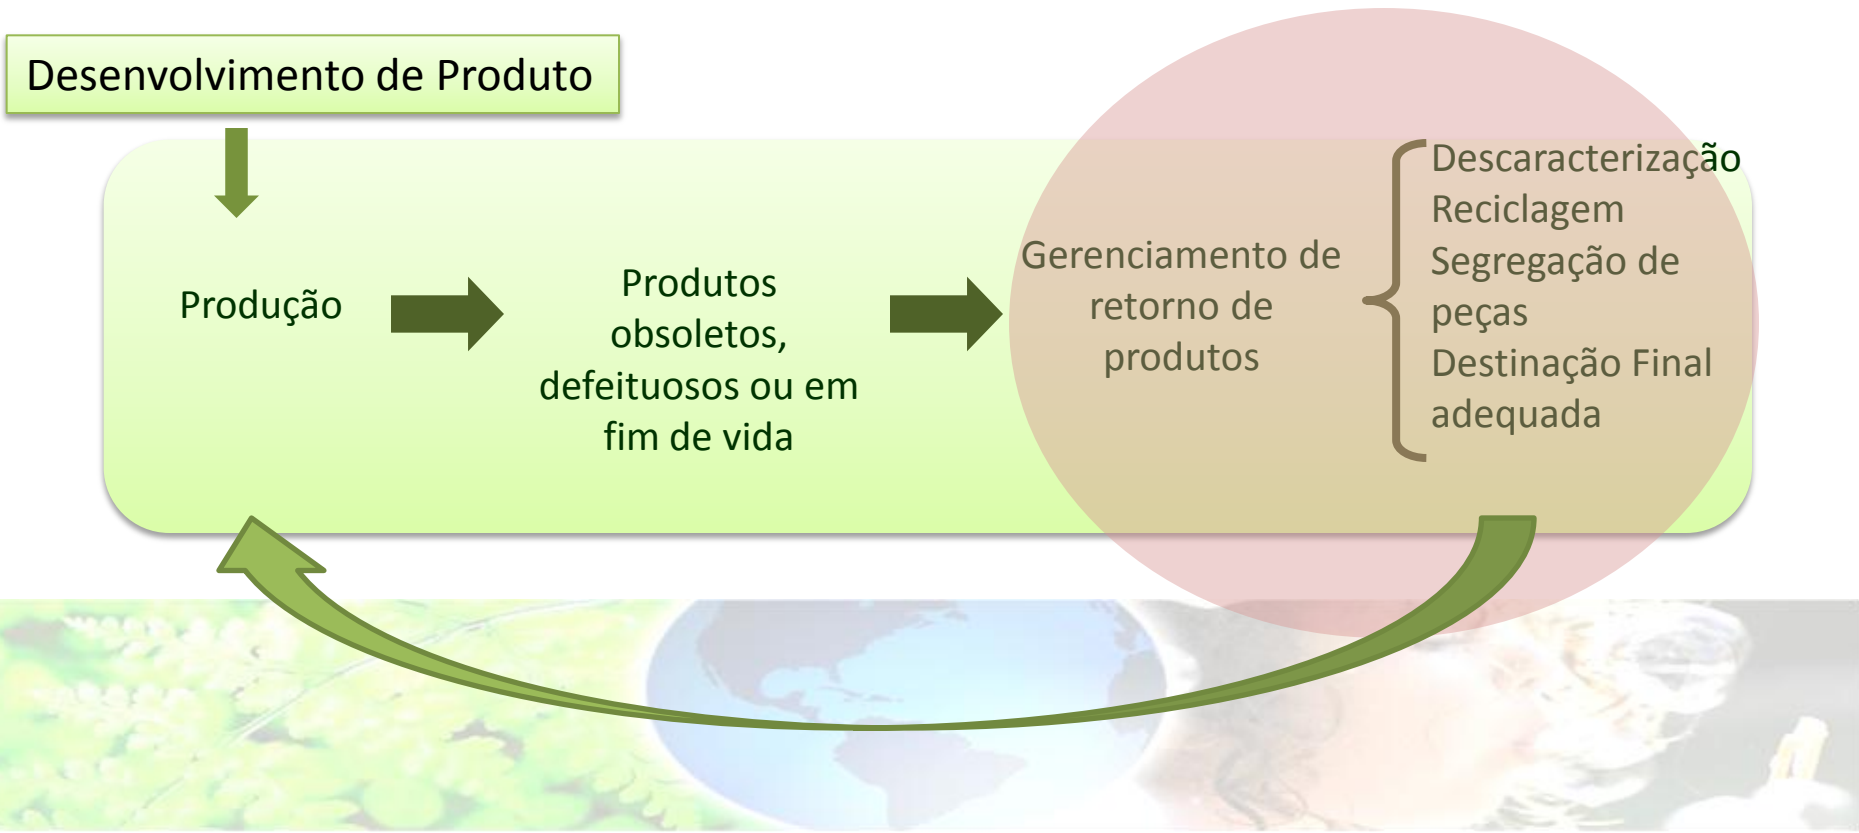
Desenvolvimento de Produto

Produção

Produtos obsoletos, defeituosos ou em fim de vida

Gerenciamento de retorno de produtos

Descaracterização
Reciclagem
Segregação de peças
Destinação Final adequada